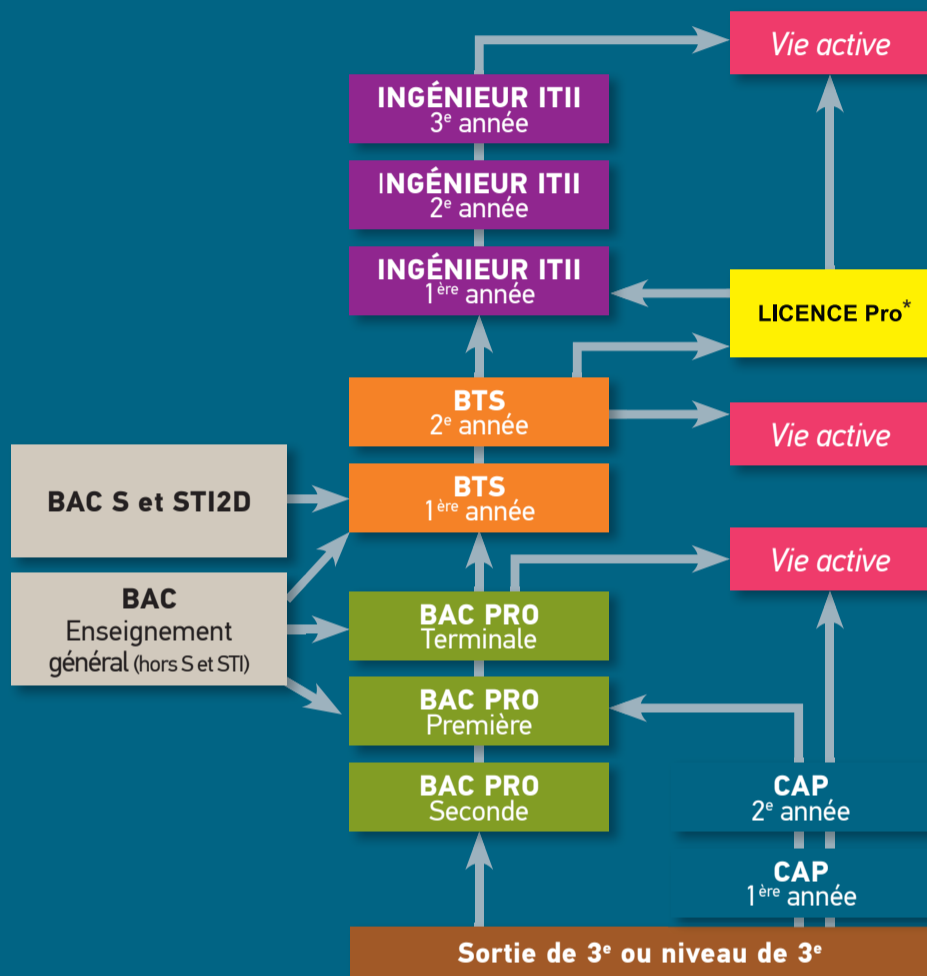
Vie active

INGÉNIEUR ITII
3$^{e}$ année

INGÉNIEUR ITII
2$^{e}$ année

INGÉNIEUR ITII
1$^{ère}$ année

LICENCE Pro*

BTS
2$^{e}$ année

Vie active

BAC S et STI2D

BTS
1$^{ère}$ année

Vie active

BAC
Enseignement
général (hors S et STI)

BAC PRO
Terminale

BAC PRO
Première

BAC PRO
Seconde

CAP
2$^{e}$ année

CAP
1$^{ère}$ année

Sortie de 3$^{e}$ ou niveau de 3$^{e}$